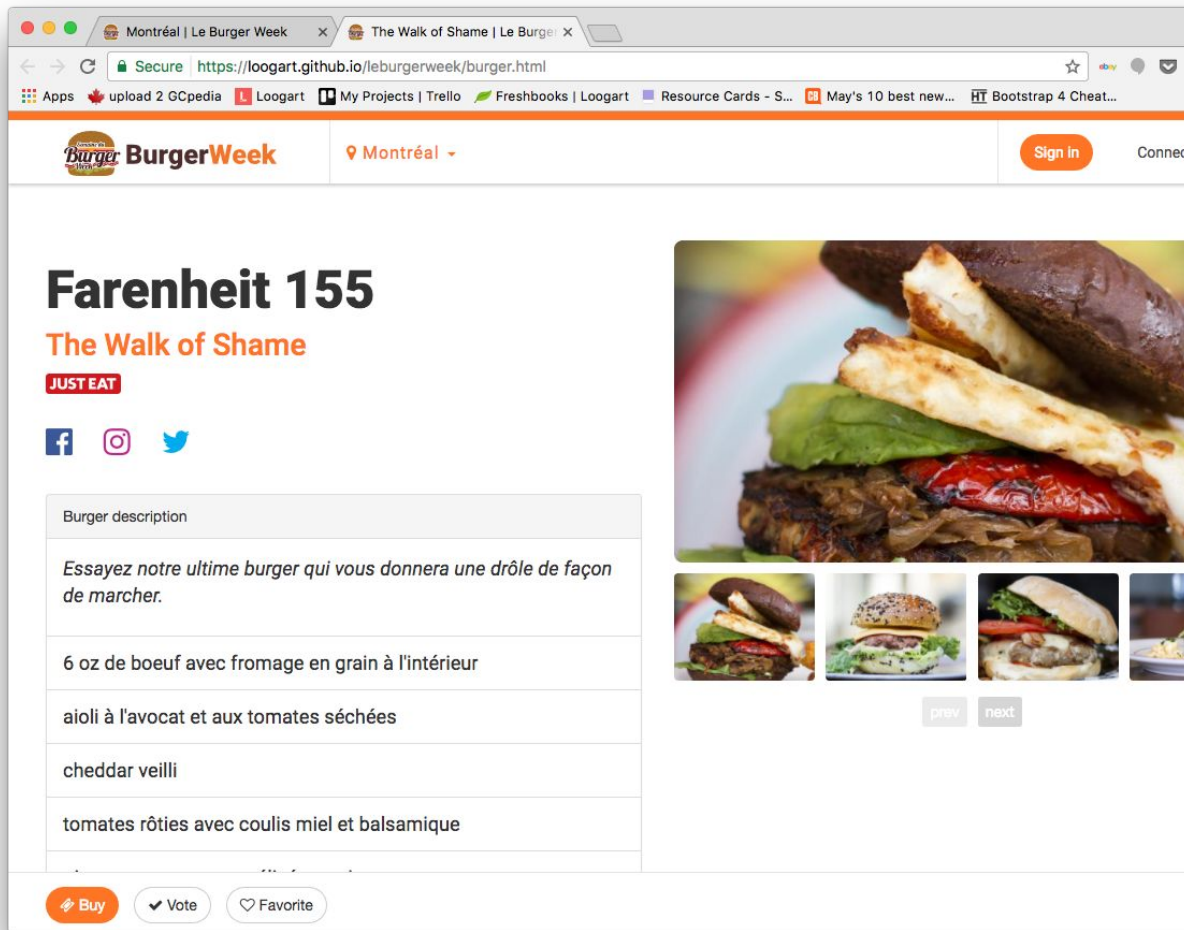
Montréal | Le Burger Week
The Walk of Shame | Le Burge

Secure https://loogart.github.io/leburgerweek/burger.html

Apps upload 2 GCpedia Loogart My Projects | Trello Freshbooks | Loogart Resource Cards - S... May's 10 best new... Bootstrap 4 Cheat...

Burger Week BurgerWeek
Montréal
Sign in
Connec

Farenheit 155
The Walk of Shame
JUST EAT

Burger description

*Essayez notre ultime burger qui vous donnera une drôle de façon de marcher.*

6 oz de boeuf avec fromage en grain à l'intérieur

aioli à l'avocat et aux tomates séchées

cheddar veilli

tomates rôties avec coulis miel et balsamique

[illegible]

prev next

Buy Vote Favorite